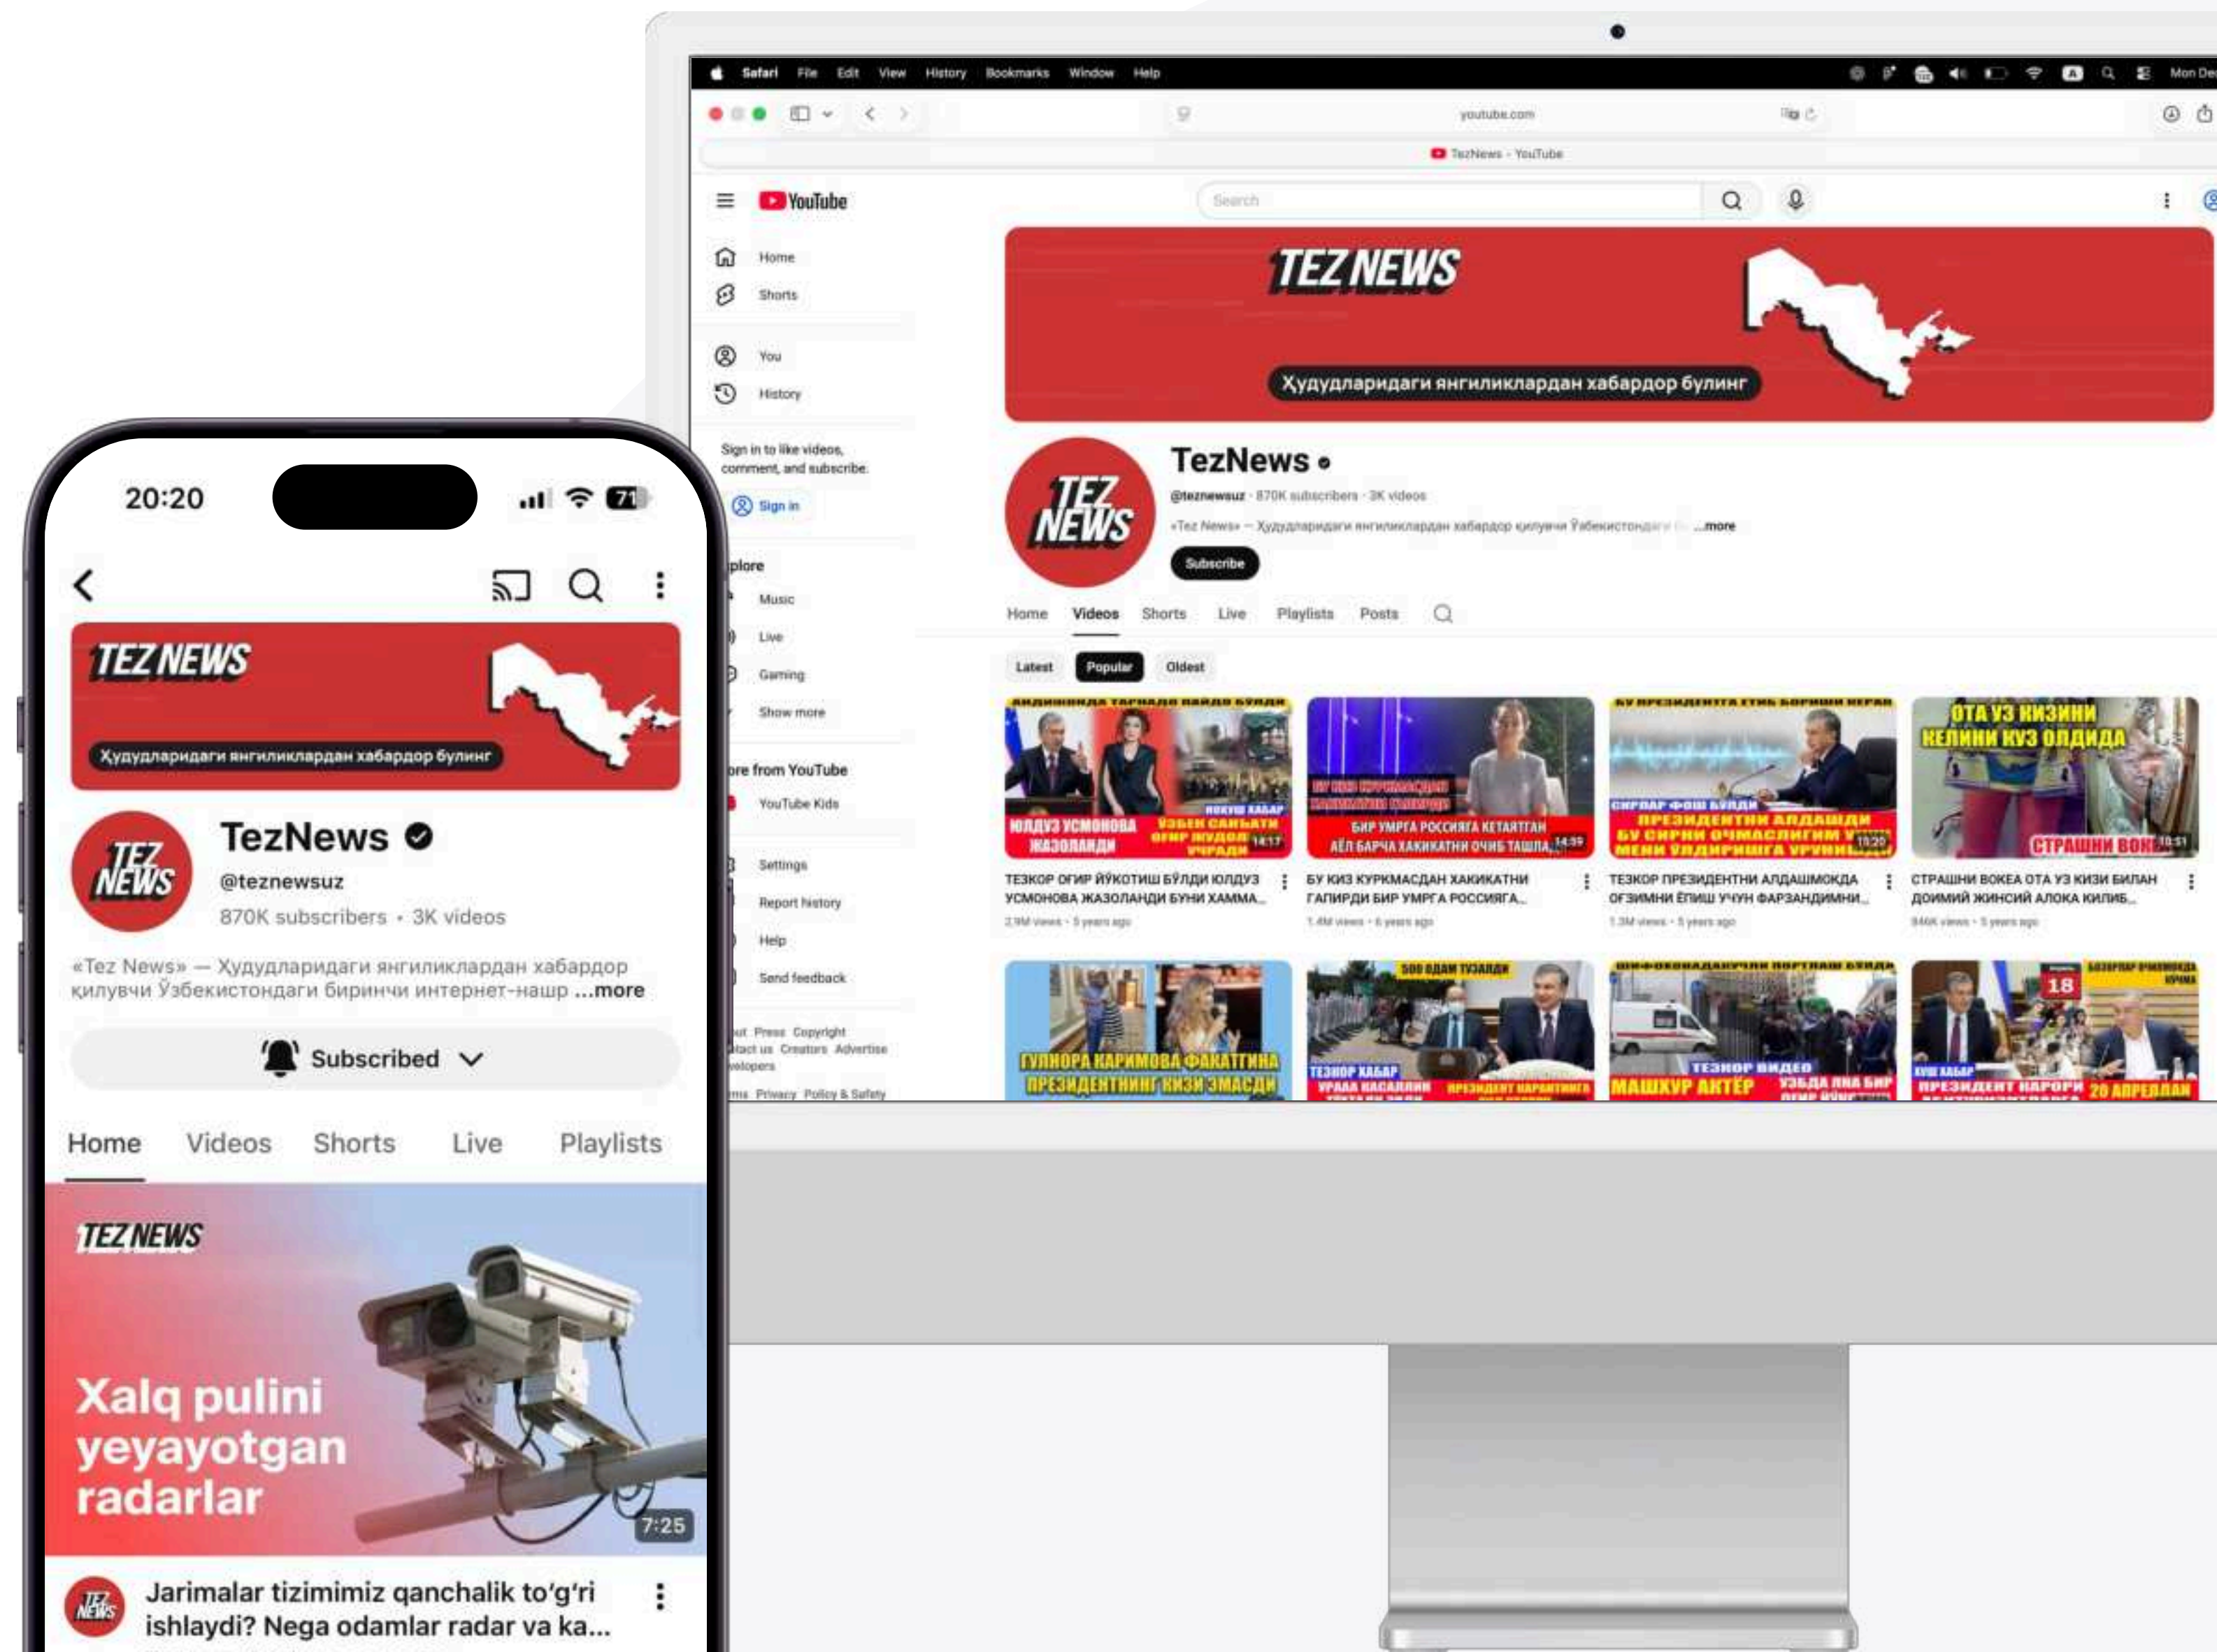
Safari File Edit View History Bookmarks Window Help

Mon De

youtube.com

TezNews - YouTube

YouTube

Search

Home
Shorts
You
History

Sign in to like videos, comment, and subscribe.

Sign in

plore
Music
Live
Gaming
Show more

ore from YouTube
YouTube Kids

Settings
Report history
Help
Send feedback

ut Press Copyright
ntact us Creators Advertise
velopers
rms Privacy Policy & Safety

TEZ NEWS

Худудлардаги янгиликлардан хабардор булинг

TezNews

@teznewsuz · 870K subscribers · 3K videos

«Tez News» — Худудлардаги янгиликлардан хабардор қилувчи Ўзбекистондаги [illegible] ...more

Subscribe

Home Videos Shorts Live Playlists Posts

Latest Popular Oldest

ТЕЗКОР ОҒИР ЙЎҚОТИШ БЎЛДИ ЮЛДУЗ УСМОНОВА ЖАЗОЛАНДИ БУНИ ХАММА...
2.9M views · 5 years ago

БУ ҚИЗ ҚУРҚМАСДАН ҲАҚИҚАТНИ ГАПИРДИ БИР УМРГА РОССИЯГА...
1.4M views · 6 years ago

ТЕЗКОР ПРЕЗИДЕНТНИ АЛДАШМОҚДА ОҒЗИМНИ ЁПИШ УЧУН ФАРЗАНДИМНИ...
1.3M views · 5 years ago

СТРАШНИ ВОКЕА ОТА УЗ ҚИЗИ БИЛАН ДОИМИЙ ЖИНСИЙ АЛОҚА ҚИЛИБ...
846K views · 5 years ago

ОТА УЗ ҚИЗИНИ КЕЛИНИ КУЗ ОЛДИДА
СТРАШНИ ВОКЕ
ГУЛНОРА КАРИМОВА ФАҚАТГИНА ПРЕЗИДЕНТНИНГ ҚИЗИ ЭМАСДИ
500 ОДАМ ТУЗАЛДИ
ТЕЗКОР ХАБАР
ТЕЗКОР ВИДЕО
МАШХУР АКТЁР
18
ХУШ ХАБАР
ПРЕЗИДЕНТ ҚАРОРИ 20 АПРЕЛДАН

20:20

71

TEZ NEWS

Худудлардаги янгиликлардан хабардор булинг

TezNews

@teznewsuz

870K subscribers • 3K videos

«Tez News» — Худудлардаги янгиликлардан хабардор қилувчи Ўзбекистондаги биринчи интернет-нашр ...more

Subscribed

Home Videos Shorts Live Playlists

TEZ NEWS

Xalq pulini yeyayotgan radarlar

7:25

Jarimalar tizimimiz qanchalik to'g'ri ishlaydi? Nega odamlar radar va ka...